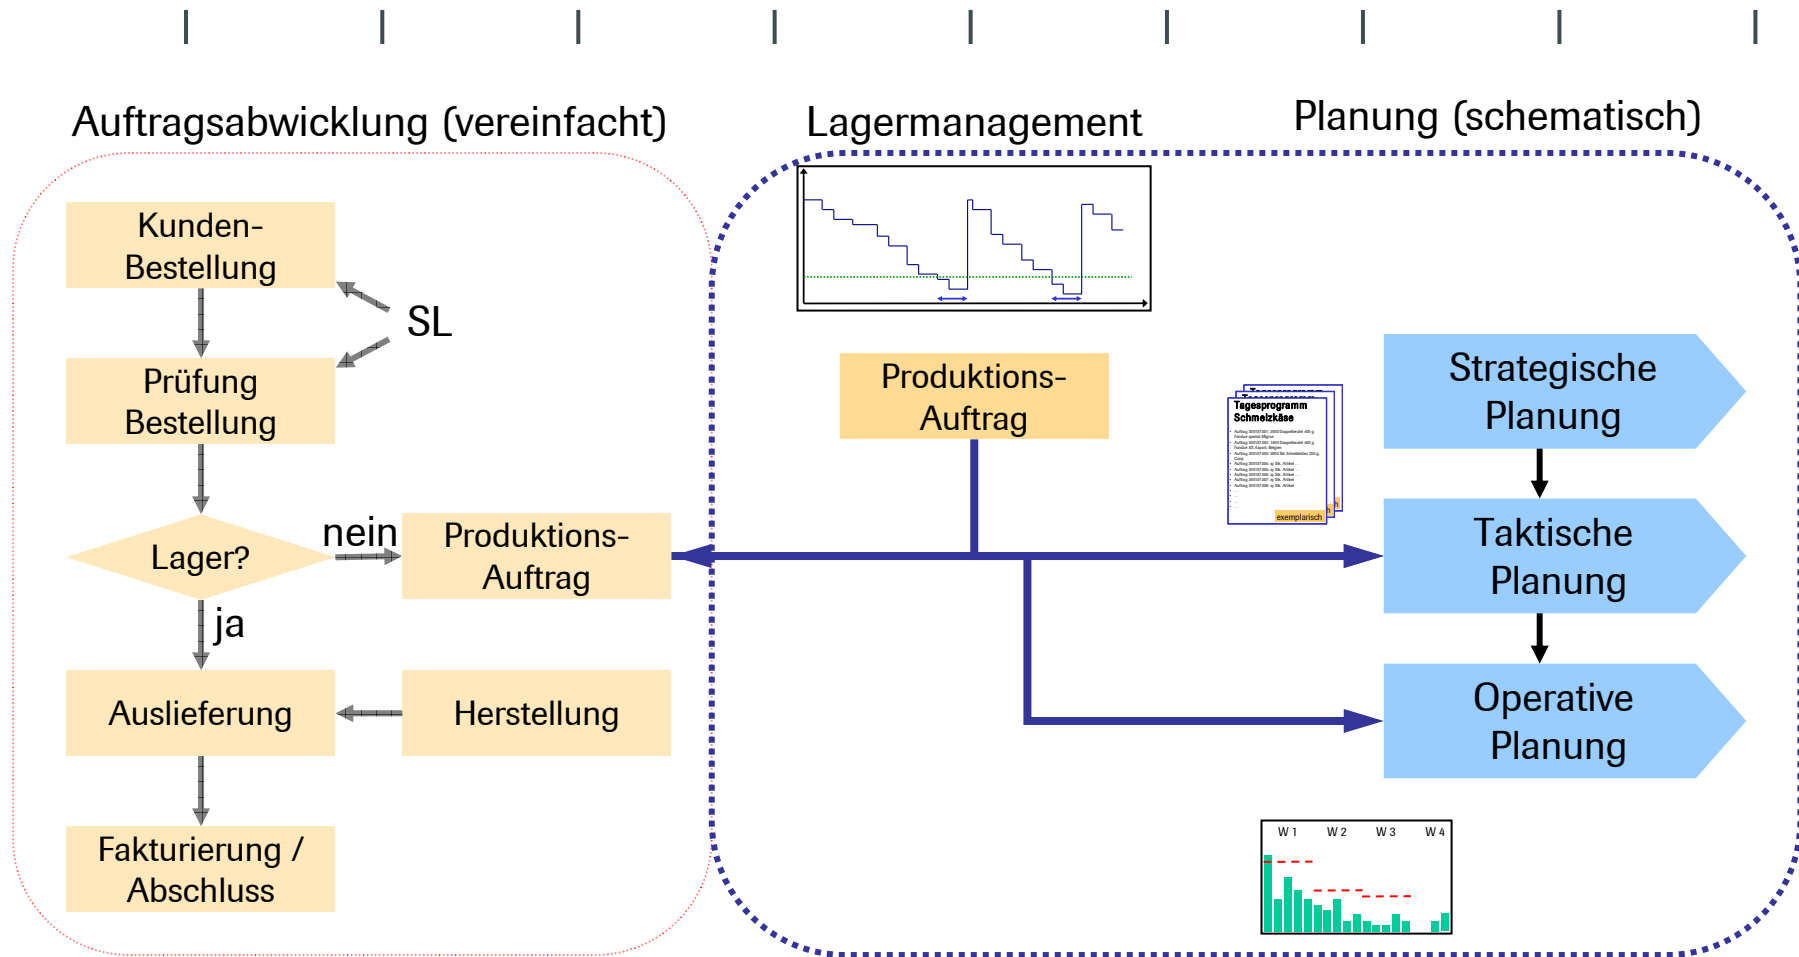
Auftragsabwicklung (vereinfacht)

Lagermanagement

Planung (schematisch)

Kunden-Bestellung

SL

Prüfung Bestellung

Lager?

nein

Produktions-Auftrag

ja

Auslieferung

Herstellung

Fakturierung / Abschluss

Produktions-Auftrag

Tagesprogramm Schmelzkäse

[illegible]

exemplarisch

Strategische Planung

Taktische Planung

Operative Planung

W 1 W 2 W 3 W 4